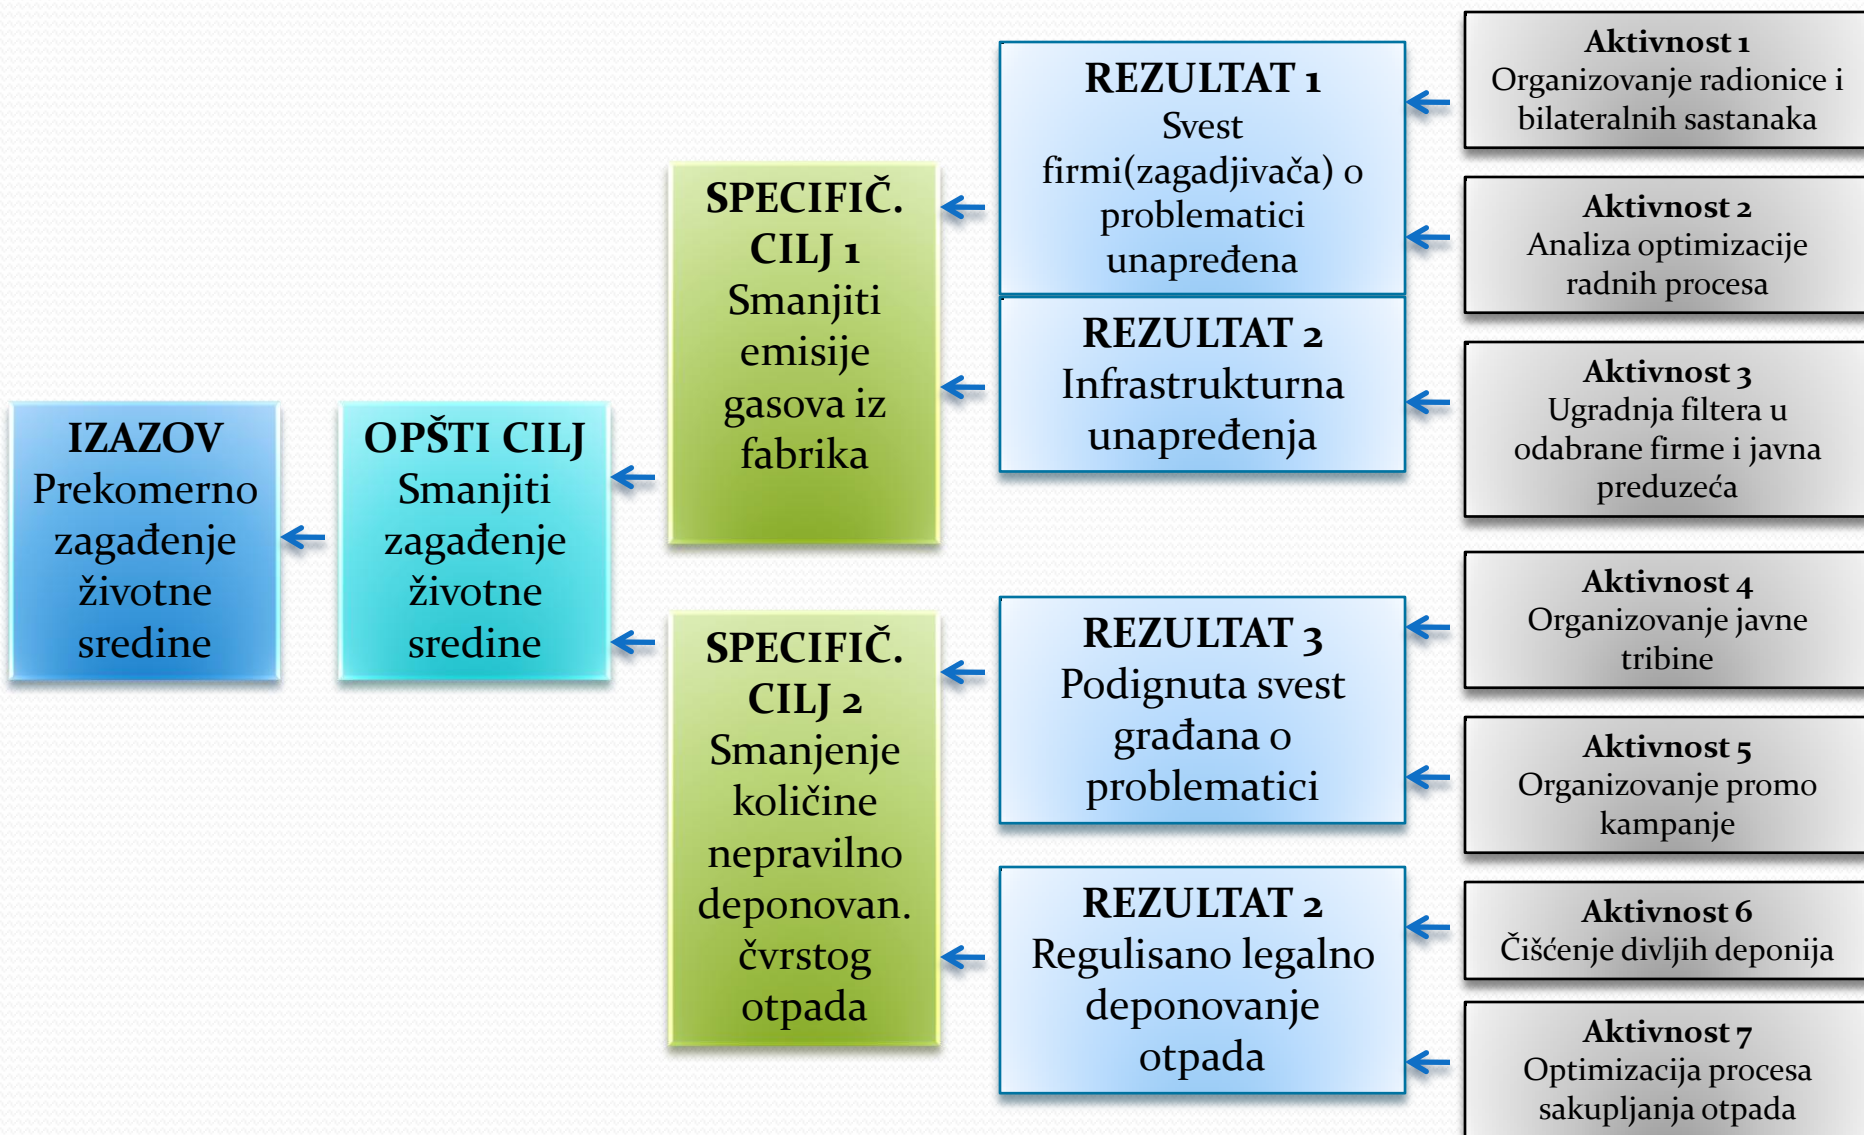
IZAZOV
Prekomerno zagađenje životne sredine

OPŠTI CILJ
Smanjiti zagađenje životne sredine

SPECIFIČ. CILJ 1
Smanjiti emisije gasova iz fabrika

SPECIFIČ. CILJ 2
Smanjenje količine nepravilno deponovan. čvrstog otpada

REZULTAT 1
Svest firmi(zagadjivača) o problematici unapređena

REZULTAT 2
Infrastrukturna unapređenja

REZULTAT 3
Podignuta svest građana o problematici

REZULTAT 2
Regulisano legalno deponovanje otpada

Aktivnost 1
Organizovanje radionice i bilateralnih sastanaka

Aktivnost 2
Analiza optimizacije radnih procesa

Aktivnost 3
Ugradnja filtera u odabrane firme i javna preduzeća

Aktivnost 4
Organizovanje javne tribine

Aktivnost 5
Organizovanje promo kampanje

Aktivnost 6
Čišćenje divljih deponija

Aktivnost 7
Optimizacija procesa sakupljanja otpada